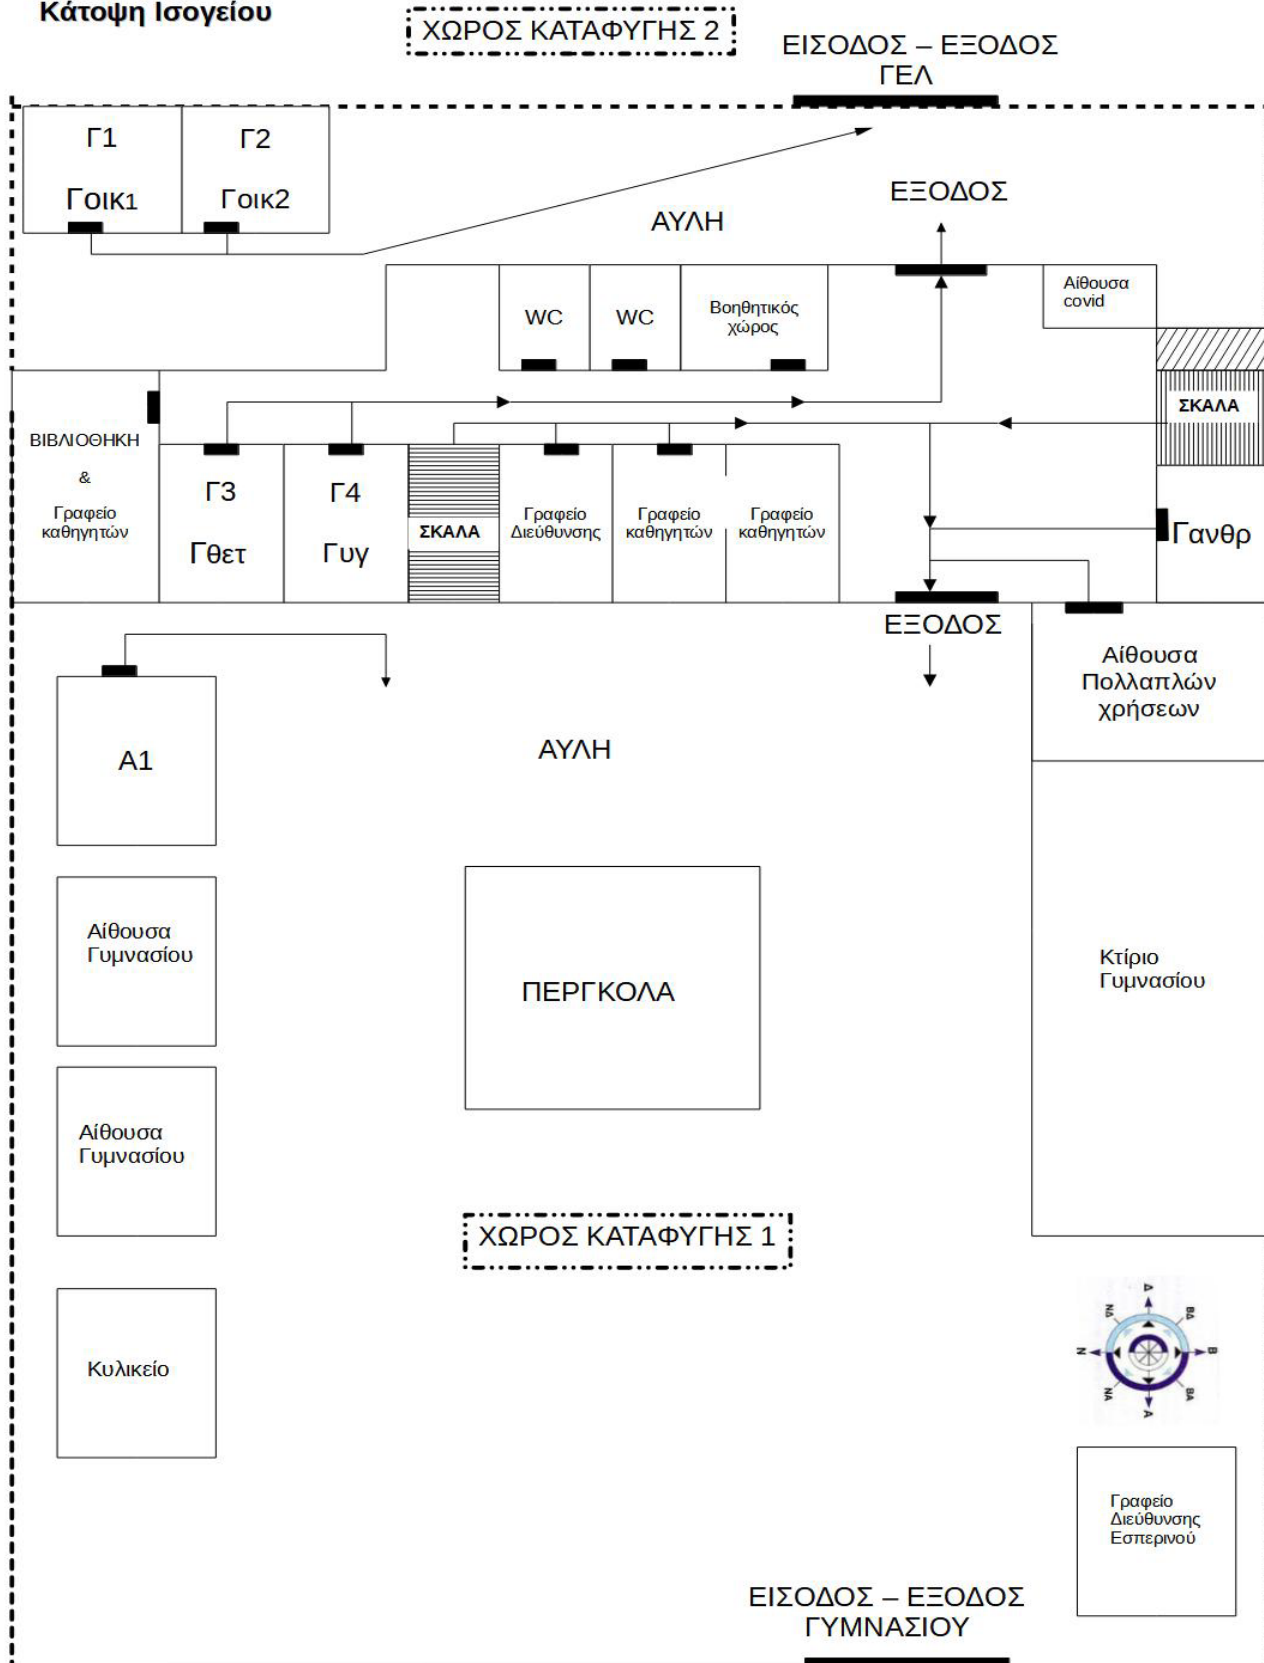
Κάτοψη Ισογείου

ΧΩΡΟΣ ΚΑΤΑΦΥΓΗΣ 2

ΕΙΣΟΔΟΣ – ΕΞΟΔΟΣ
ΓΕΛ

Γ1
Γοικ1

Γ2
Γοικ2

ΕΞΟΔΟΣ

ΑΥΛΗ

WC

WC

Βοηθητικός χώρος

Αίθουσα covid

ΣΚΑΛΑ

ΒΙΒΛΙΟΘΗΚΗ
&
Γραφείο καθηγητών

Γ3
Γθετ

Γ4
Γυγ

ΣΚΑΛΑ

Γραφείο Διεύθυνσης

Γραφείο καθηγητών

Γραφείο καθηγητών

Γανθρ

ΕΞΟΔΟΣ

Αίθουσα Πολλαπλών χρήσεων

Α1

ΑΥΛΗ

Αίθουσα Γυμνασίου

ΠΕΡΓΚΟΛΑ

Κτίριο Γυμνασίου

Αίθουσα Γυμνασίου

ΧΩΡΟΣ ΚΑΤΑΦΥΓΗΣ 1

Κυλικείο

Δ
ΝΔ
ΒΔ
Ν
Β
ΝΑ
ΒΑ
Α

Γραφείο Διεύθυνσης Εσπερινού

ΕΙΣΟΔΟΣ – ΕΞΟΔΟΣ
ΓΥΜΝΑΣΙΟΥ